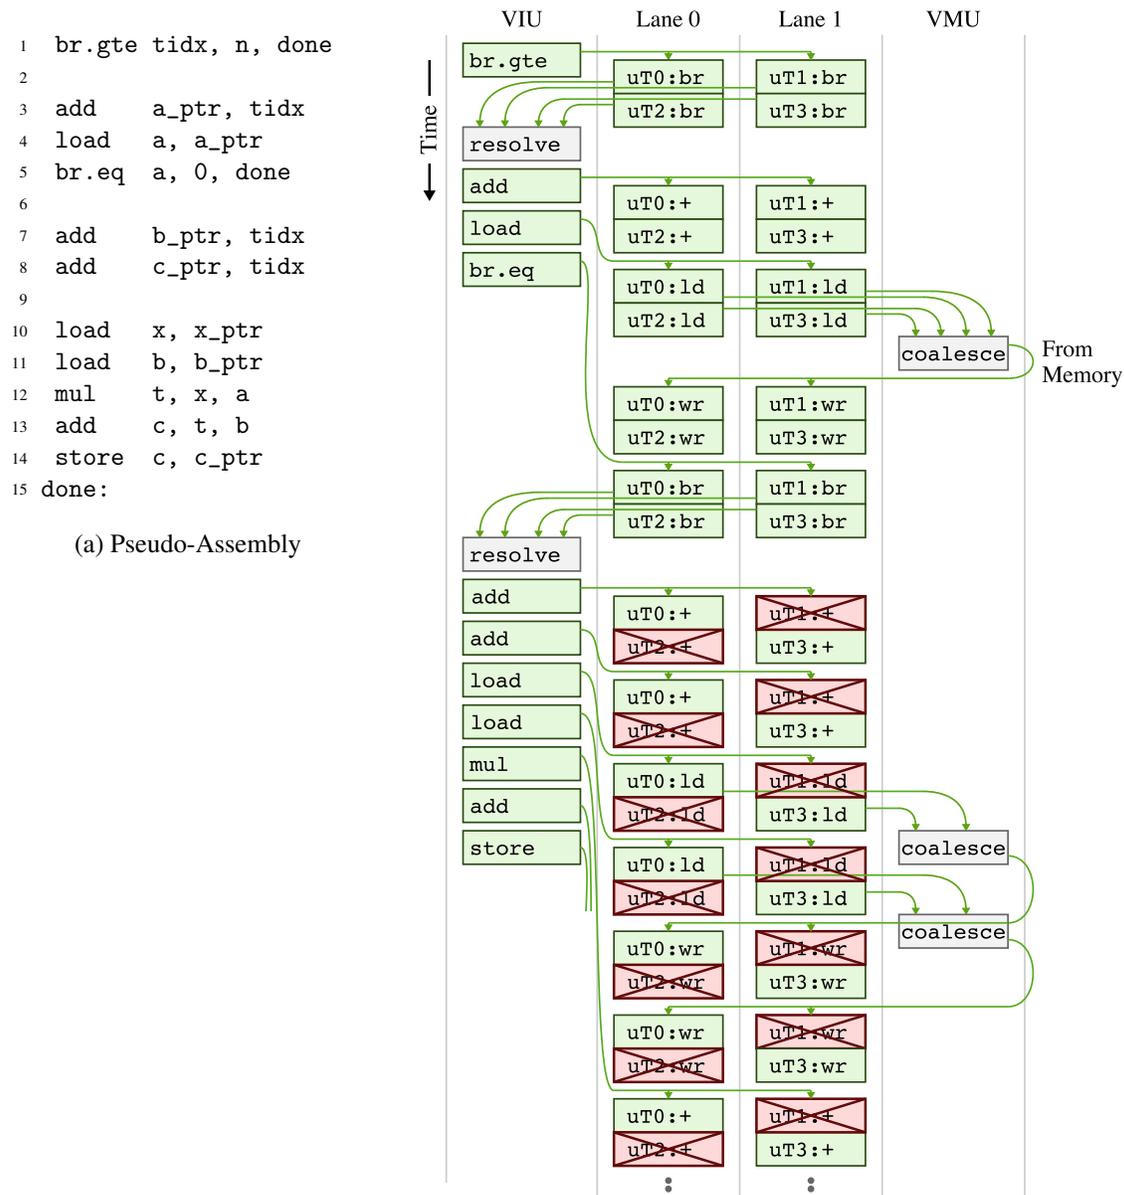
1 br.gte tidx, n, done
2
3 add a_ptr, tidx
4 load a, a_ptr
5 br.eq a, 0, done
6
7 add b_ptr, tidx
8 add c_ptr, tidx
9
10 load x, x_ptr
11 load b, b_ptr
12 mul t, x, a
13 add c, t, b
14 store c, c_ptr
15 done:

(a) Pseudo-Assembly

VIU Lane 0 Lane 1 VMU

Time

br.gte
uT0:br uT1:br
uT2:br uT3:br
resolve
add
uT0:+ uT1:+
uT2:+ uT3:+
load
br.eq
uT0:ld uT1:ld
uT2:ld uT3:ld
coalesce
From Memory
uT0:wr uT1:wr
uT2:wr uT3:wr
uT0:br uT1:br
uT2:br uT3:br
resolve
add
uT0:+ uT1:+
add
uT2:+ uT3:+
load
uT0:+ uT1:+
load
uT2:+ uT3:+
mul
uT0:ld uT1:ld
add
uT2:ld uT3:ld
store
coalesce
uT0:ld uT1:ld
uT2:ld uT3:ld
coalesce
uT0:wr uT1:wr
uT2:wr uT3:wr
uT0:wr uT1:wr
uT2:wr uT3:wr
uT0:+ uT1:+
uT2:+ uT3:+